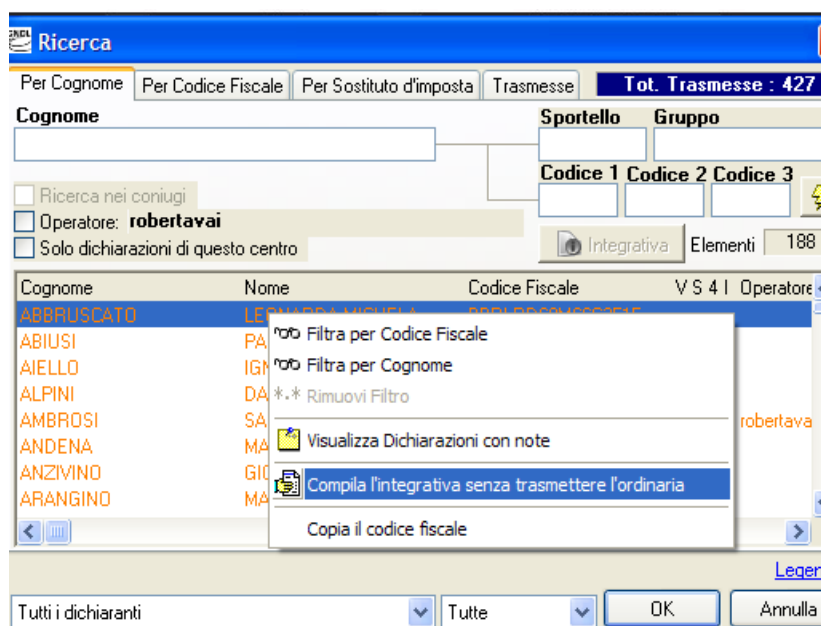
Ricerca

Per Cognome | Per Codice Fiscale | Per Sostituto d'imposta | Trasmesse | Tot. Trasmesse : 427

Cognome

Sportello Gruppo

Codice 1 Codice 2 Codice 3

Ricerca nei coniugi

Operatore: robertavai

Solo dichiarazioni di questo centro

Integrativa Elementi 188

| Cognome | Nome | Codice Fiscale | V S 4 I | Operatore |
|---|---|---|---|---|
| ABBRUSCATO | LE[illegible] | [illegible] | | |
| ABIUSI | PA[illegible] | | | |
| AIELLO | IGN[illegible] | | | |
| ALPINI | DA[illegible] | | | |
| AMBROSI | SA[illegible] | | | robertava |
| ANDENA | MA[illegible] | | | |
| ANZIVINO | GIO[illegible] | | | |
| ARANGINO | MA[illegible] | | | |

Filtra per Codice Fiscale
Filtra per Cognome
*.* Rimuovi Filtro
Visualizza Dichiarazioni con note
Compila l'integrativa senza trasmettere l'ordinaria
Copia il codice fiscale

Legen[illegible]

Tutti i dichiaranti | Tutte | OK | Annulla